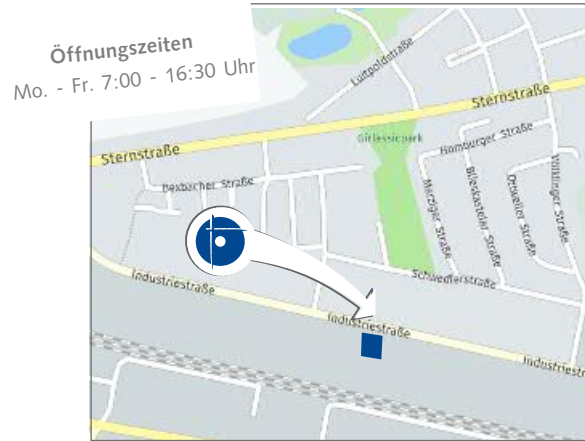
Öffnungszeiten
Mo. - Fr. 7:00 - 16:30 Uhr

Luitpoldstraße
Sternstraße
Sternstraße
Girlessiopark
Hamburger Straße
Bexbacher Straße
Merziger Straße
Blieskasteler Straße
Dotweiler Straße
Völklinger Straße
Schwedlerstraße
Industriestraße
Industriestraße
Industriestraße